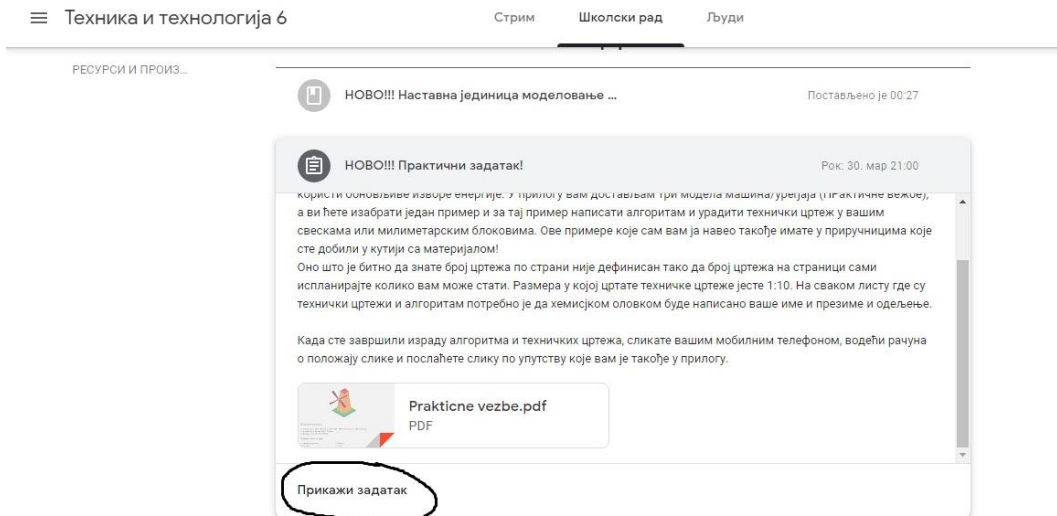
Техника и технологија 6

Стрим

Школски рад

Људи

РЕСУРСИ И ПРОИЗ...

НОВО!!! Наставна јединица моделовање ...

Постављено је 00:27

НОВО!!! Практични задатак!

Рок: 30. мар 21:00

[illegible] а ви ћете изабрати један пример и за тај пример написати алгоритам и урадити технички цртеж у вашим свескама или милиметарским блоковима. Ове примере које сам вам ја навео такође имате у приручницима које сте добили у кутији са материјалом!

Оно што је битно да знате број цртежа по страни није дефинисан тако да број цртежа на страници сами испланирајте колико вам може стати. Размера у којој цртате техничке цртеже јесте 1:10. На сваком листу где су технички цртежи и алгоритам потребно је да хемијском оловком буде написано ваше име и презиме и одељење.

Када сте завршили израду алгоритма и техничких цртежа, сликате вашим мобилним телефоном, водећи рачуна о положају слике и пошаљете слику по упутству које вам је такође у прилогу.

Prakticne vezbe.pdf

PDF

Прикажи задатак